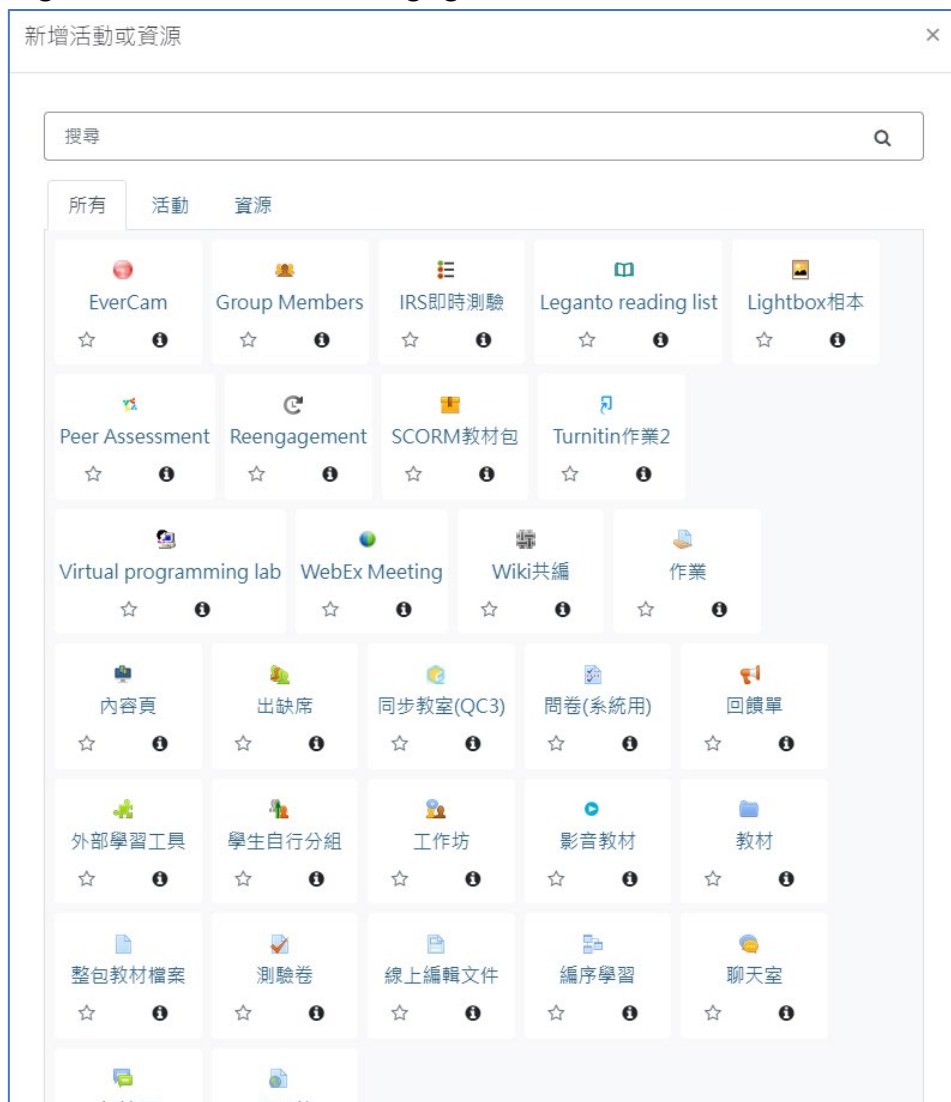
新增活動或資源

×

搜尋

所有　活動　資源

EverCam

Group Members

IRS即時測驗

Leganto reading list

Lightbox相本

Peer Assessment

Reengagement

SCORM教材包

Turnitin作業2

Virtual programming lab

WebEx Meeting

Wiki共編

作業

內容頁

出缺席

同步教室(QC3)

問卷(系統用)

回饋單

外部學習工具

學生自行分組

工作坊

影音教材

教材

整包教材檔案

測驗卷

線上編輯文件

編序學習

聊天室